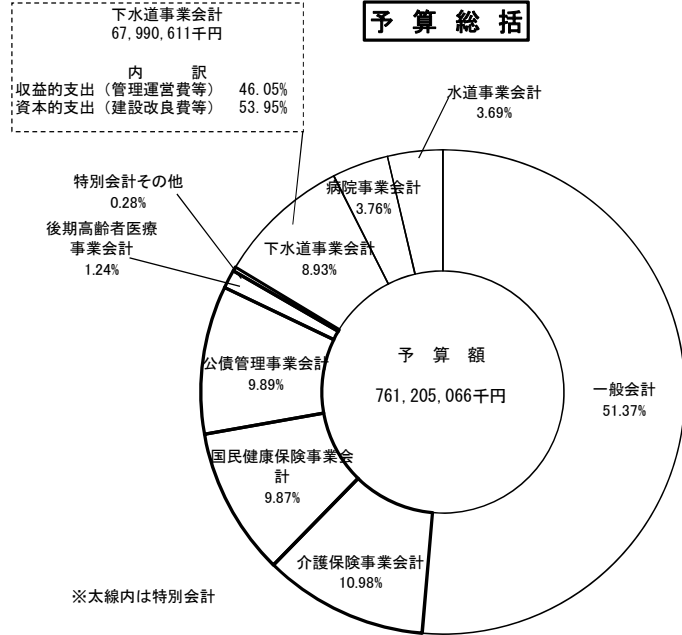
下水道事業会計
67,990,611千円

内　訳
収益的支出（管理運営費等）　46.05%
資本的支出（建設改良費等）　53.95%

予　算　総　括

水道事業会計
3.69%

特別会計その他
0.28%

病院事業会計
3.76%

後期高齢者医療
事業会計
1.24%

下水道事業会計
8.93%

予　算　額

761,205,066千円

公債管理事業会計
9.89%

一般会計
51.37%

国民健康保険事業会計
9.87%

介護保険事業会計
10.98%

※太線内は特別会計